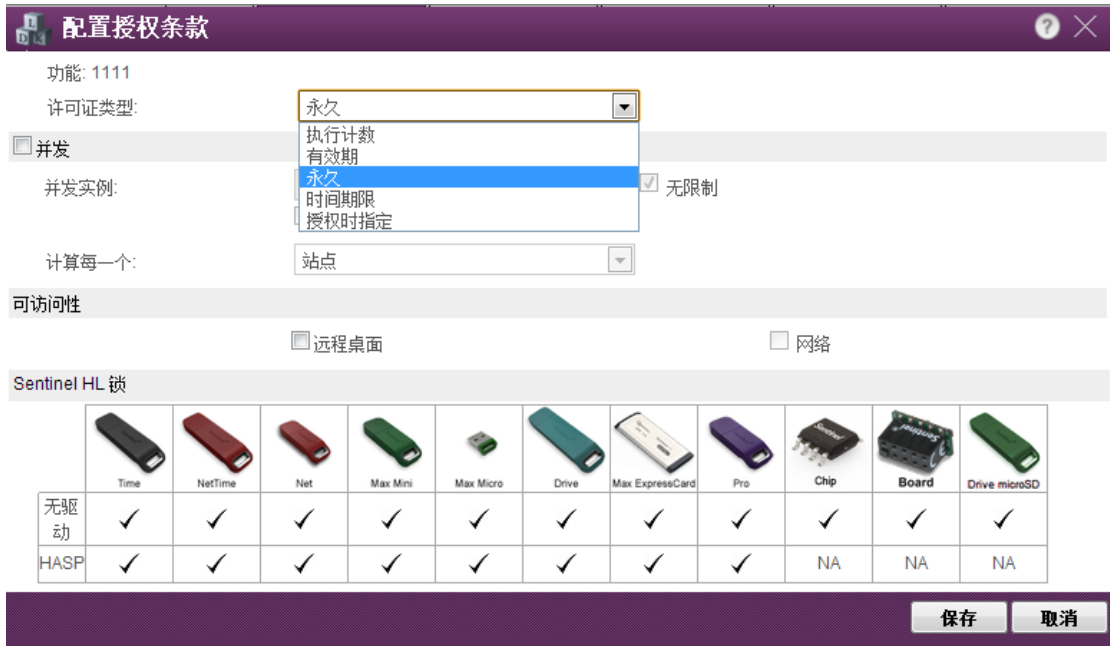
配置授权条款

功能: 1111

许可证类型: 永久

执行计数
有效期
永久
时间期限
授权时指定

并发

并发实例: 无限制

计算每一个: 站点

可访问性

远程桌面 网络

Sentinel HL 锁

| | Time | NetTime | Net | Max Mini | Max Micro | Drive | Max ExpressCard | Pro | Chip | Board | Drive microSD |
|---|---|---|---|---|---|---|---|---|---|---|---|
| 无驱动 | ✓ | ✓ | ✓ | ✓ | ✓ | ✓ | ✓ | ✓ | ✓ | ✓ | ✓ |
| HASP | ✓ | ✓ | ✓ | ✓ | ✓ | ✓ | ✓ | ✓ | NA | NA | NA |

保存 取消